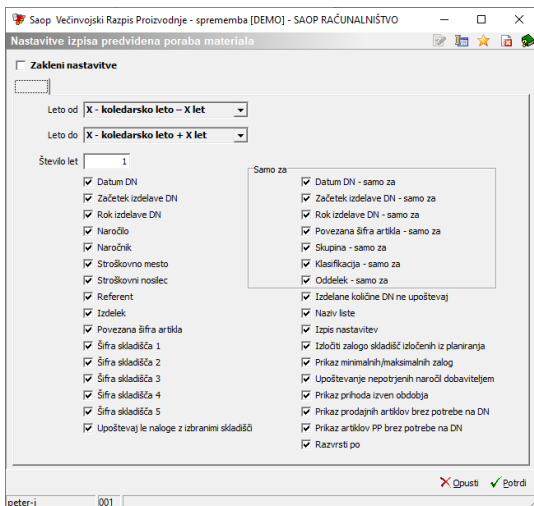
Saop Večinovjski Razpis Proizvodnje - sprememba [DEMO] - SAOP RAČUNALNIŠTVO

Nastavitve izpisa predvidena poraba materiala

Zakleni nastavitve

Leto od X - koledarsko leto – X let

Leto do X - koledarsko leto + X let

Število let 1

Datum DN
Začetek izdelave DN
Rok izdelave DN
Naročilo
Naročnik
Stroškovno mesto
Stroškovni nosilec
Referent
Izdelek
Povezana šifra artikla
Šifra skladišča 1
Šifra skladišča 2
Šifra skladišča 3
Šifra skladišča 4
Šifra skladišča 5
Upoštevaj le naloge z izbranimi skladišči

Samo za
Datum DN - samo za
Začetek izdelave DN - samo za
Rok izdelave DN - samo za
Povezana šifra artikla - samo za
Skupina - samo za
Klasifikacija - samo za
Oddelek - samo za

Izdelane količine DN ne upoštevaj
Naziv liste
Izpis nastavitev
Izločiti zalogo skladišč izločenih iz planiranja
Prikaz minimalnih/maksimalnih zalog
Upoštevanje nepotrjenih naročil dobaviteljem
Prikaz prihoda izven obdobja
Prikaz prodajnih artiklov brez potrebe na DN
Prikaz artiklov PP brez potrebe na DN
Razvrsti po

Opusti
Potrdi

peter-i
001